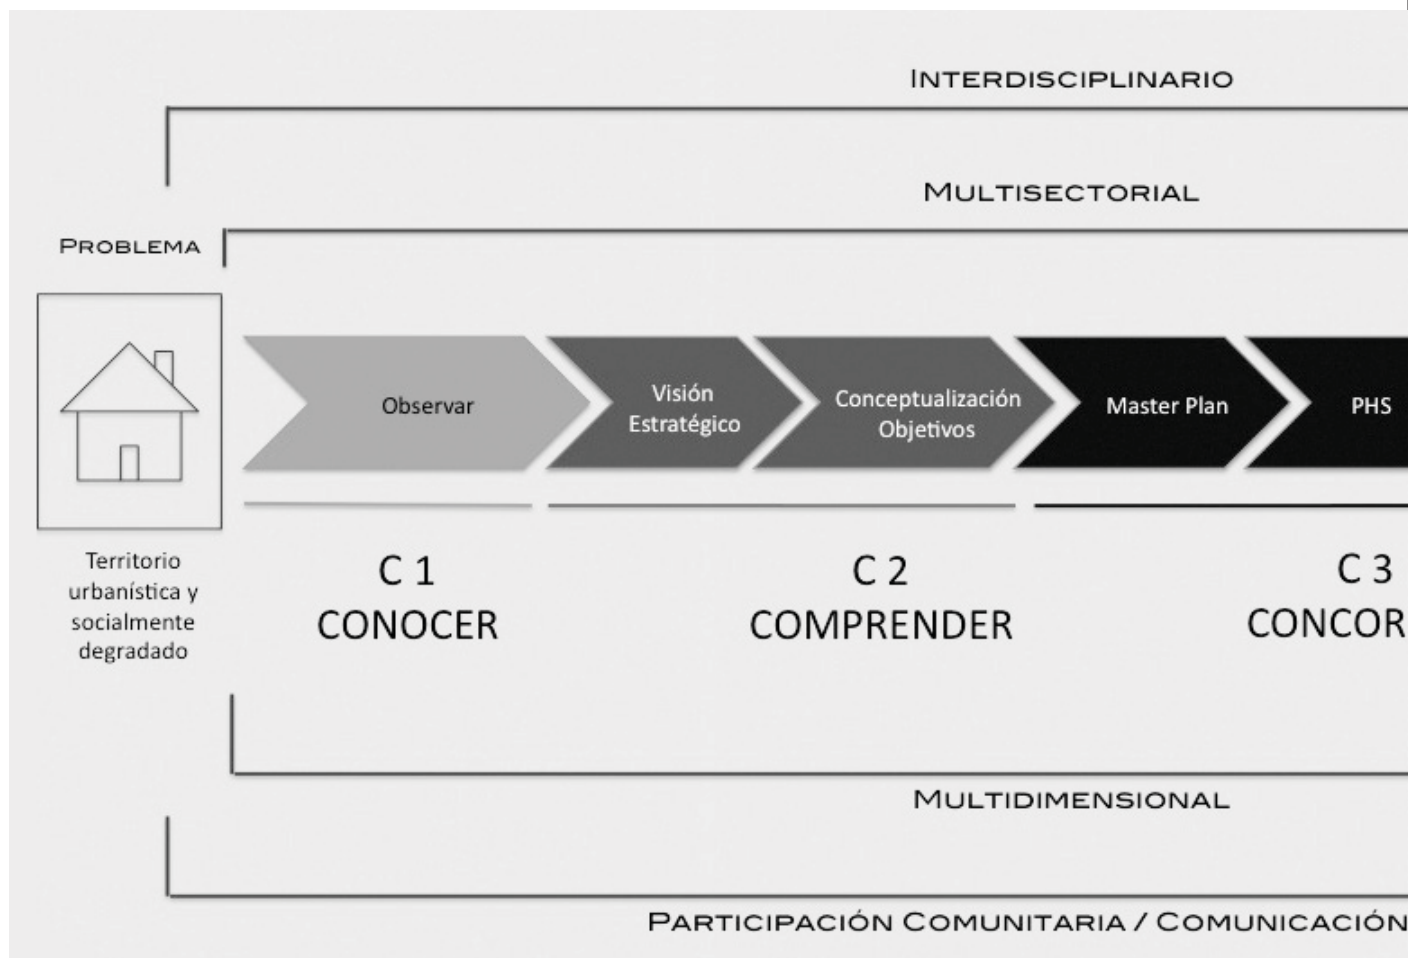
INTERDISCIPLINARIO

MULTISECTORIAL

PROBLEMA

Observar

Visión Estratégico

Conceptualización Objetivos

Master Plan

PHS

Territorio urbanística y socialmente degradado

C 1
CONOCER

C 2
COMPRENDER

C 3
CONCOR

MULTIDIMENSIONAL

PARTICIPACIÓN COMUNITARIA / COMUNICACIÓN